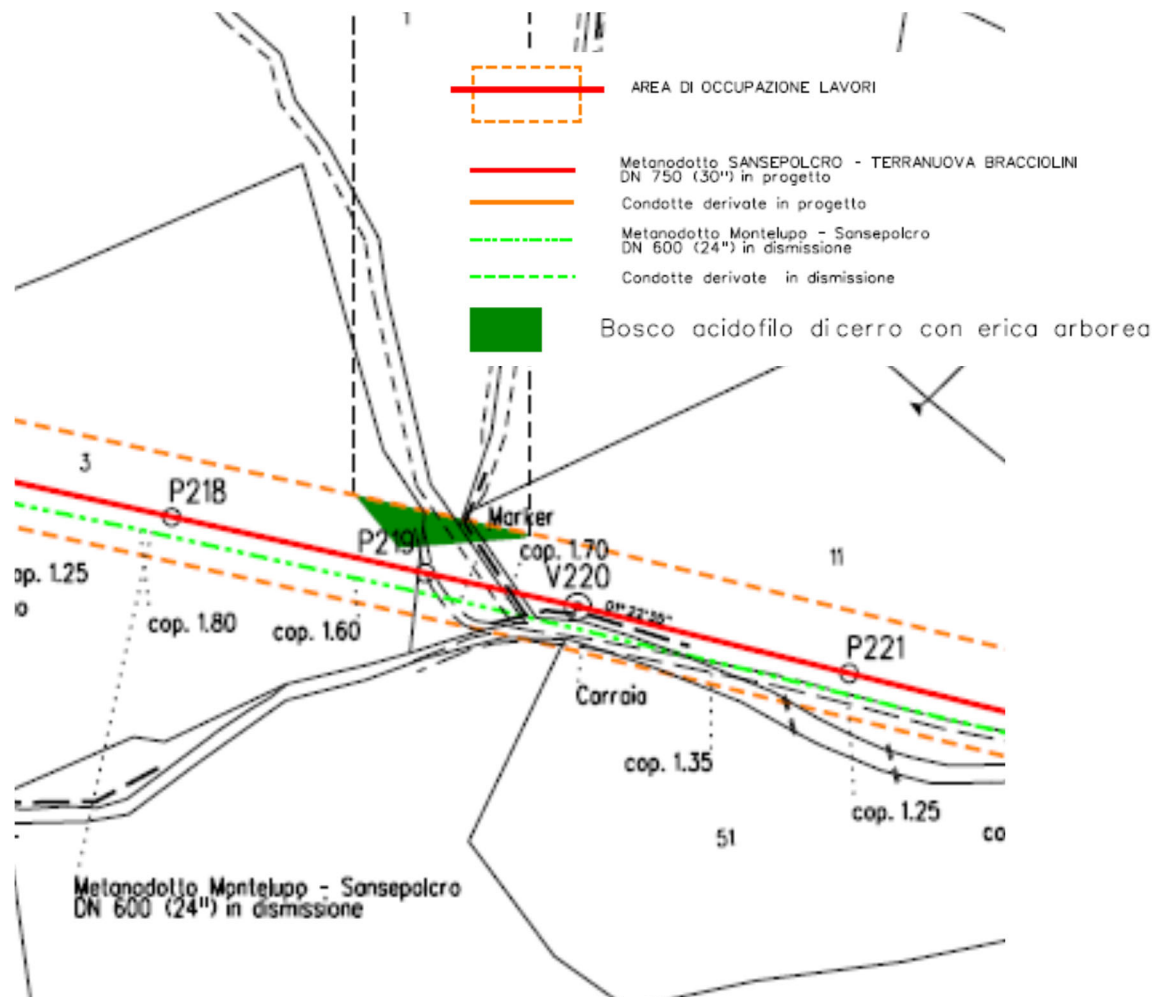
AREA DI OCCUPAZIONE LAVORI

Metanodotto SANSEPOLCRO - TERRANUOVA BRACCIOLINI DN 750 (30") in progetto

Condotte derivate in progetto

Metanodotto Montelupo - Sansepolcro DN 600 (24") in dismissione

Condotte derivate in dismissione

Bosco acidofilo di cerro con erica arborea

1

3

P218

P219

Marker

cop. 1.70

V220

11

cop. 1.25

o

cop. 1.80

cop. 1.60

P221

Carraia

cop. 1.35

cop. 1.25

51

co

Metanodotto Montelupo - Sansepolcro DN 600 (24") in dismissione